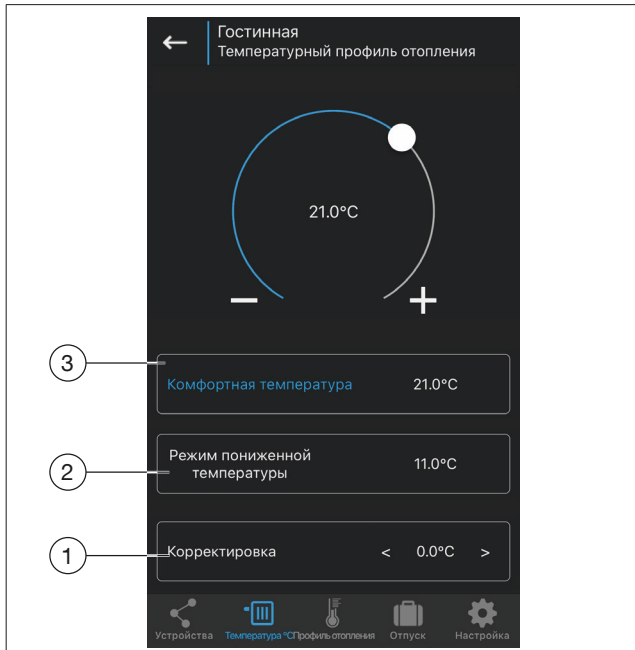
Гостинная
Температурный профиль отопления

21.0°C

–
+

3
Комфортная температура 21.0°C

2
Режим пониженной температуры 11.0°C

1
Корректировка < 0.0°C >

Устройства
Температура °C
Профиль отопления
Отпуск
Настройка